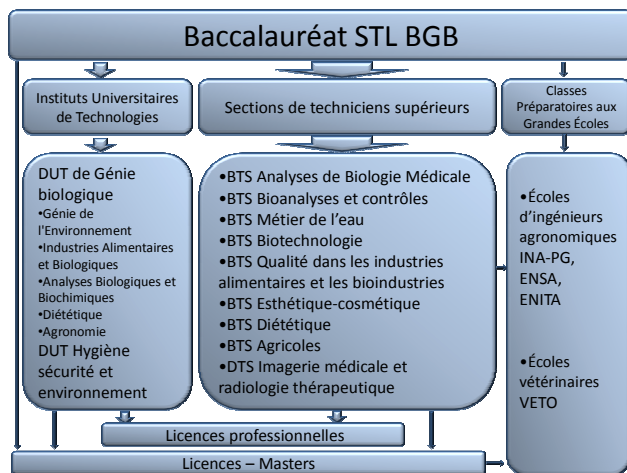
Baccalauréat STL BGB

Instituts Universitaires de Technologies

Sections de techniciens supérieurs

Classes Préparatoires aux Grandes Écoles

DUT de Génie biologique
•Génie de l'Environnement
•Industries Alimentaires et Biologiques
•Analyses Biologiques et Biochimiques
•Diététique
•Agronomie
DUT Hygiène sécurité et environnement

•BTS Analyses de Biologie Médicale
•BTS Bioanalyses et contrôles
•BTS Métier de l'eau
•BTS Biotechnologie
•BTS Qualité dans les industries alimentaires et les bioindustries
•BTS Esthétique-cosmétique
•BTS Diététique
•BTS Agricoles
•DTS Imagerie médicale et radiologie thérapeutique

•Écoles d'ingénieurs agronomiques INA-PG, ENSA, ENITA

•Écoles vétérinaires VETO

Licences professionnelles

Licences – Masters